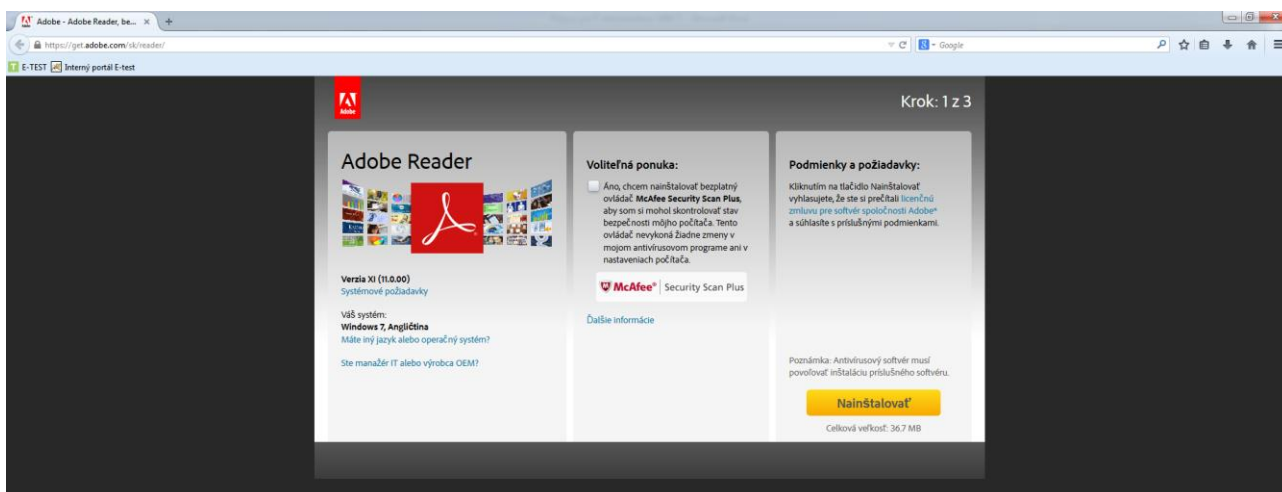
Adobe - Adobe Reader, be... ×

https://get.adobe.com/sk/reader/

Google

E-TEST Interný portál E-test

Adobe

Krok: 1 z 3

Adobe Reader

Verzia XI (11.0.00)
Systémové požiadavky

Váš systém:
Windows 7, Angličtina
Máte iný jazyk alebo operačný systém?

Ste manažér IT alebo výrobca OEM?

Voliteľná ponuka:

Áno, chcem nainštalovať bezplatný ovládač McAfee Security Scan Plus, aby som si mohol skontrolovať stav bezpečnosti môjho počítača. Tento ovládač nevykoná žiadne zmeny v mojom antivírusovom programe ani v nastaveniach počítača.

McAfee® Security Scan Plus

Ďalšie informácie

Podmienky a požiadavky:

Kliknutím na tlačidlo Nainštalovať vyhlasujete, že ste si prečítali licenčnú zmluvu pre softvér spoločnosti Adobe® a súhlasíte s príslušnými podmienkami.

Poznámka: Antivírusový softvér musí povoľovať inštaláciu príslušného softvéru.

Nainštalovať

Celková veľkosť: 36.7 MB